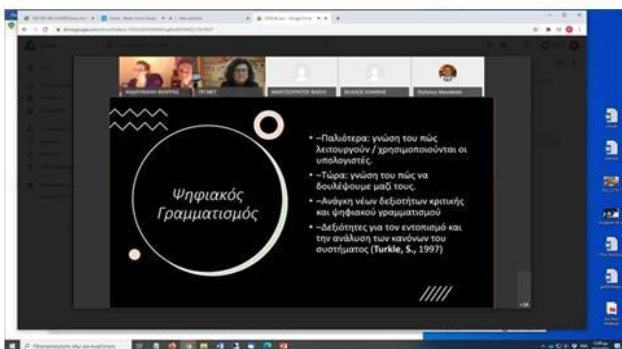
ΑΝΔΡΟΜΑΧΗ ΦΙΛΙΠΠΑ

ΠΓ.ΜΕΤ

ΜΑΝΤΖΟΥΡΑΤΟΥ ΒΑΣΩ

ΒΛΑΧΟΣ ΙΩΑΝΝΗΣ

Ψηφιακός Γραμματισμός

• –Παλιότερα: γνώση του πώς λειτουργούν / χρησιμοποιούνται οι υπολογιστές.

• –Τώρα: γνώση του πώς να δουλέψουμε μαζί τους.

• –Ανάγκη νέων δεξιοτήτων κριτικής και ψηφιακού γραμματισμού

• –Δεξιότητες για τον εντοπισμό και την ανάλυση των κανόνων του συστήματος (Turkle, S., 1997)

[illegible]